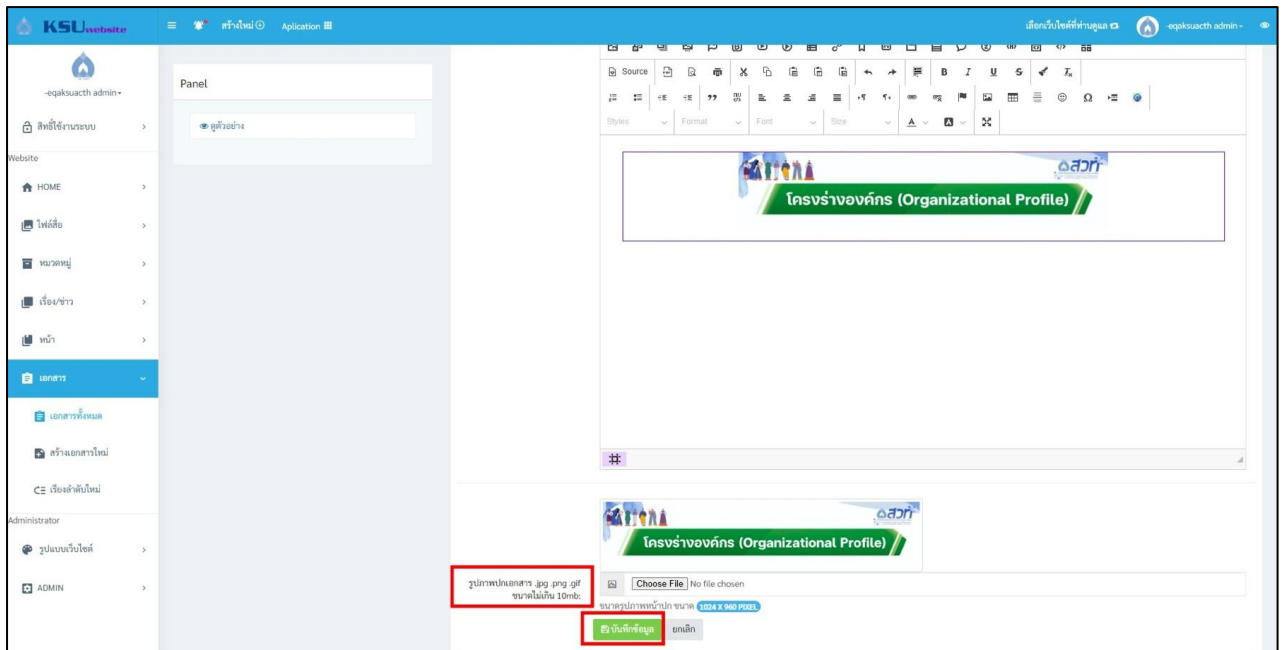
KSUwebsite

สร้างใหม่ Aplication

เลือกเว็บไซต์ที่ท่านดูแล -eqaksuacth admin

-eqaksuacth admin

สิทธิ์ใช้งานระบบ

Website

HOME

ไฟล์สื่อ

หมวดหมู่

เรื่อง/ข่าว

หน้า

เอกสาร

เอกสารทั้งหมด

สร้างเอกสารใหม่

เรียงลำดับใหม่

Administrator

รูปแบบเว็บไซต์

ADMIN

Panel

ดูตัวอย่าง

Source

Styles Format Font Size

สวท

โครงร่างองค์กร (Organizational Profile)

สวท

โครงร่างองค์กร (Organizational Profile)

รูปภาพปกเอกสาร .jpg .png .gif ขนาดไม่เกิน 10mb:

Choose File No file chosen

ขนาดรูปภาพหน้าปก ขนาด 1024 X 960 PIXEL

บันทึกข้อมูล ยกเลิก